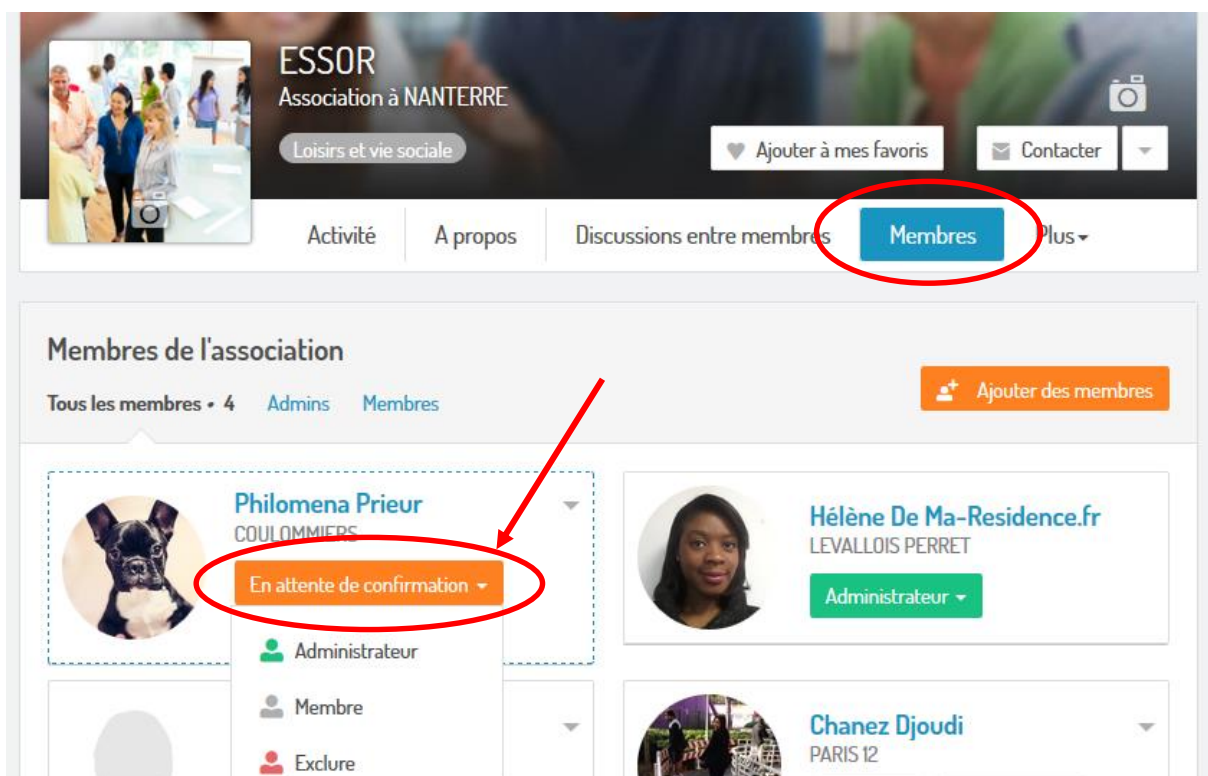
ESSOR
Association à NANTERRE

Loisirs et vie sociale

Ajouter à mes favoris

Contacter

Activité

A propos

Discussions entre membres

Membres

Plus

Membres de l'association

Tous les membres • 4

Admins

Membres

Ajouter des membres

Philomena Prieur
COULOMMIERS

En attente de confirmation

Administrateur

Membre

Exclure

Hélène De Ma-Residence.fr
LEVALLOIS PERRET

Administrateur

Chanez Djoudi
PARIS 12